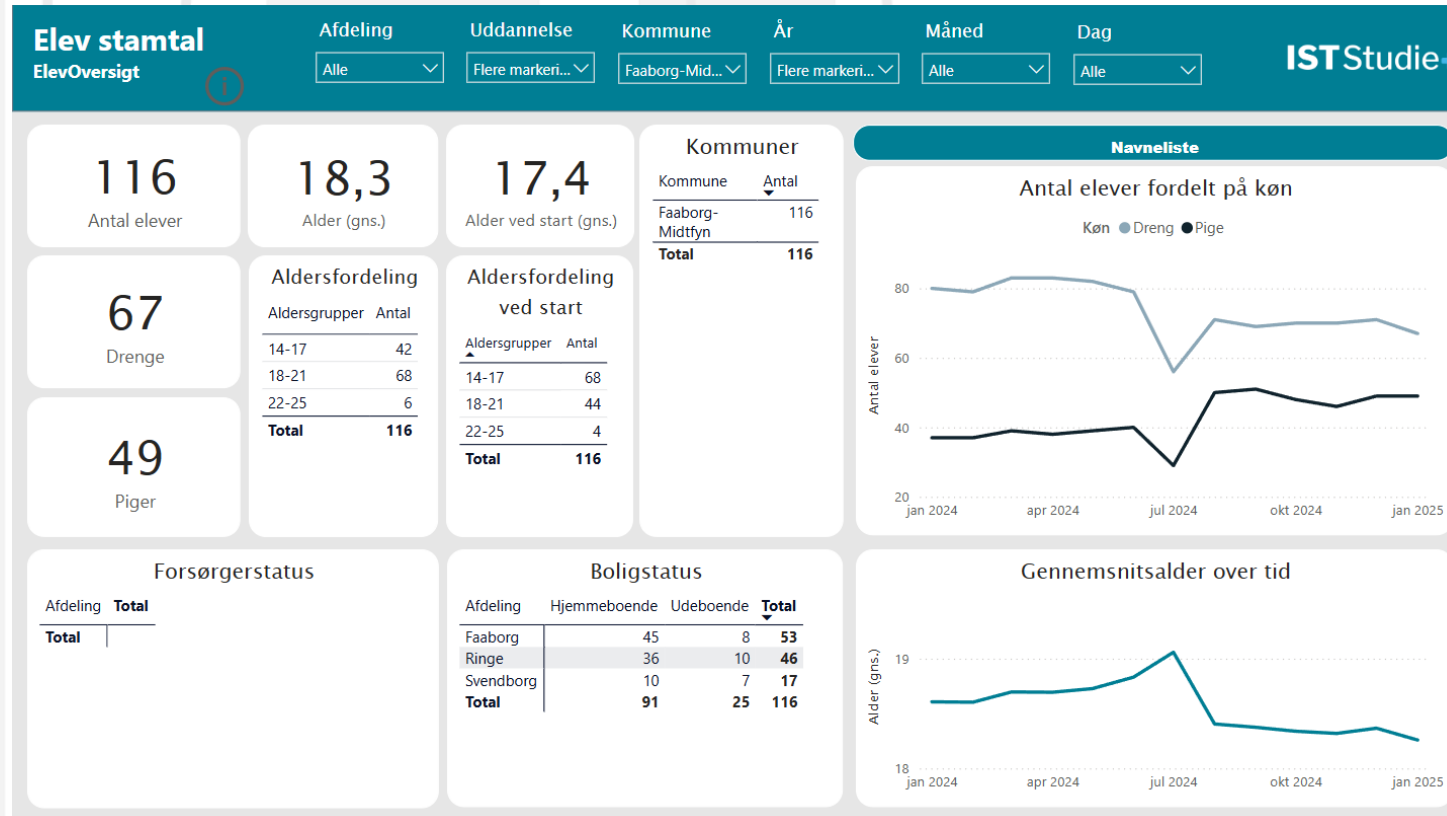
Elev stamtal
ElevOversigt

Afdeling
Alle

Uddannelse
Flere markeri...

Kommune
Faaborg-Mid...

År
Flere markeri...

Måned
Alle

Dag
Alle

IST Studie

116
Antal elever

18,3
Alder (gns.)

17,4
Alder ved start (gns.)

Kommuner

| Kommune | Antal |
|---|---|
| Faaborg-Midtfyn | 116 |
| Total | 116 |

Navneliste

Antal elever fordelt på køn

Køn Dreng Pige

80
60
40
20
Antal elever
jan 2024 apr 2024 jul 2024 okt 2024 jan 2025

67
Drenge

49
Piger

Aldersfordeling

| Aldersgrupper | Antal |
|---|---|
| 14-17 | 42 |
| 18-21 | 68 |
| 22-25 | 6 |
| Total | 116 |

Aldersfordeling ved start

| Aldersgrupper | Antal |
|---|---|
| 14-17 | 68 |
| 18-21 | 44 |
| 22-25 | 4 |
| Total | 116 |

Forsørgerstatus

| Afdeling | Total |
|---|---|
| Total | |

Boligstatus

| Afdeling | Hjemmeboende | Udeboende | Total |
|---|---|---|---|
| Faaborg | 45 | 8 | 53 |
| Ringe | 36 | 10 | 46 |
| Svendborg | 10 | 7 | 17 |
| Total | 91 | 25 | 116 |

Gennemsnitsalder over tid

19
18
Alder (gns.)
jan 2024 apr 2024 jul 2024 okt 2024 jan 2025